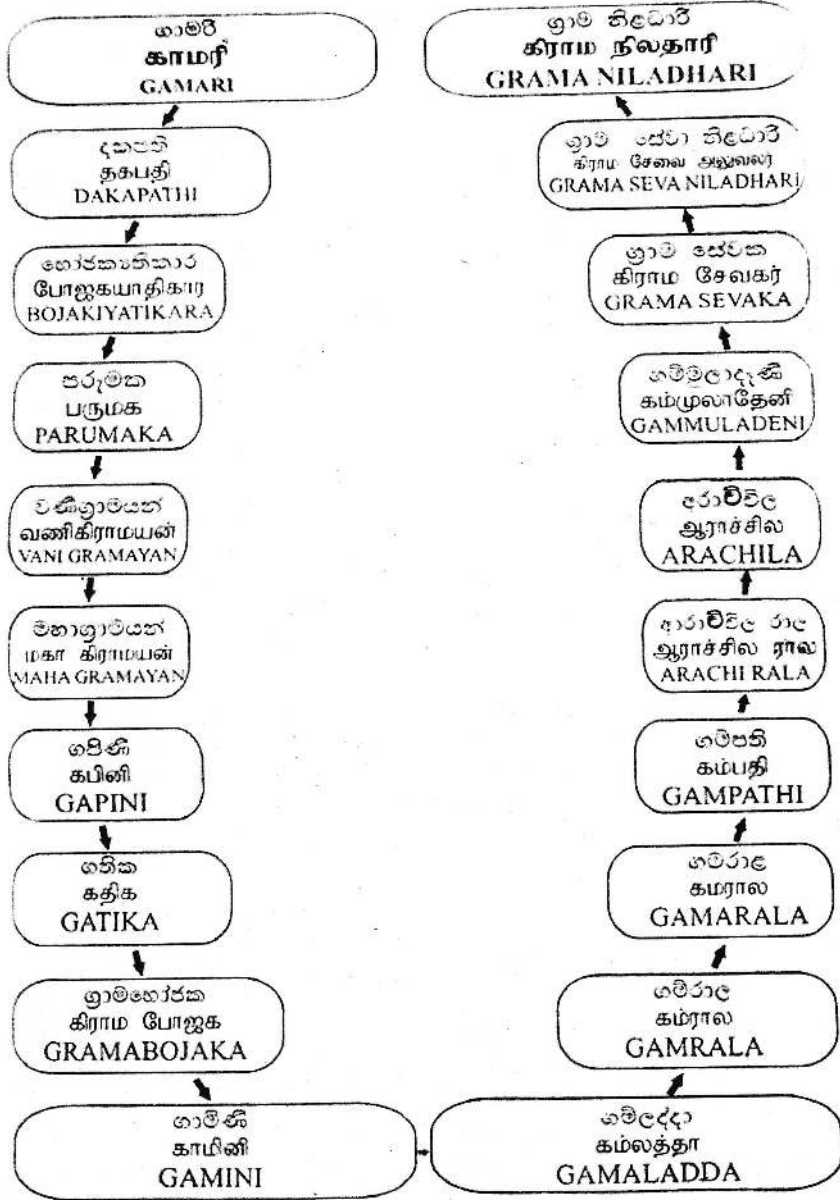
ගාමරි
காமரி
GAMARI

දකපති
தகபதி
DAKAPATHI

භෝජකයාතිකාර
போஜகயாதிகார
BOJAKIYATIKARA

පරුමක
பருமக
PARUMAKA

වණිග්‍රාමයන්
வணிகிராமயன்
VANI GRAMAYAN

මහාග්‍රාමයන්
மகா கிராமயன்
MAHA GRAMAYAN

ගපිණි
கபினி
GAPINI

ගතික
கதிக
GATIKA

ග්‍රාමභෝජක
கிராம போஜக
GRAMABOJAKA

ගාමිණී
காமினி
GAMINI

ගම්ලද්දා
கம்லத்தா
GAMALADDA

ගම්රාල
கம்ரால
GAMRALA

ගමරාළ
கமரால
GAMARALA

ගම්පති
கம்பதி
GAMPATHI

ආරච්චිල රාල
ஆராச்சில ரால
ARACHI RALA

ආරච්චිල
ஆராச்சில
ARACHILA

ගම්මුලාදෑණි
கம்முலாதேனி
GAMMULADENI

ග්‍රාම සේවක
கிராம சேவகர்
GRAMA SEVAKA

ග්‍රාම සේවා නිලධාරී
கிராம சேவை அலுவலர்
GRAMA SEVA NILADHARI

ග්‍රාම නිලධාරී
கிராம நிலதாரி
GRAMA NILADHARI